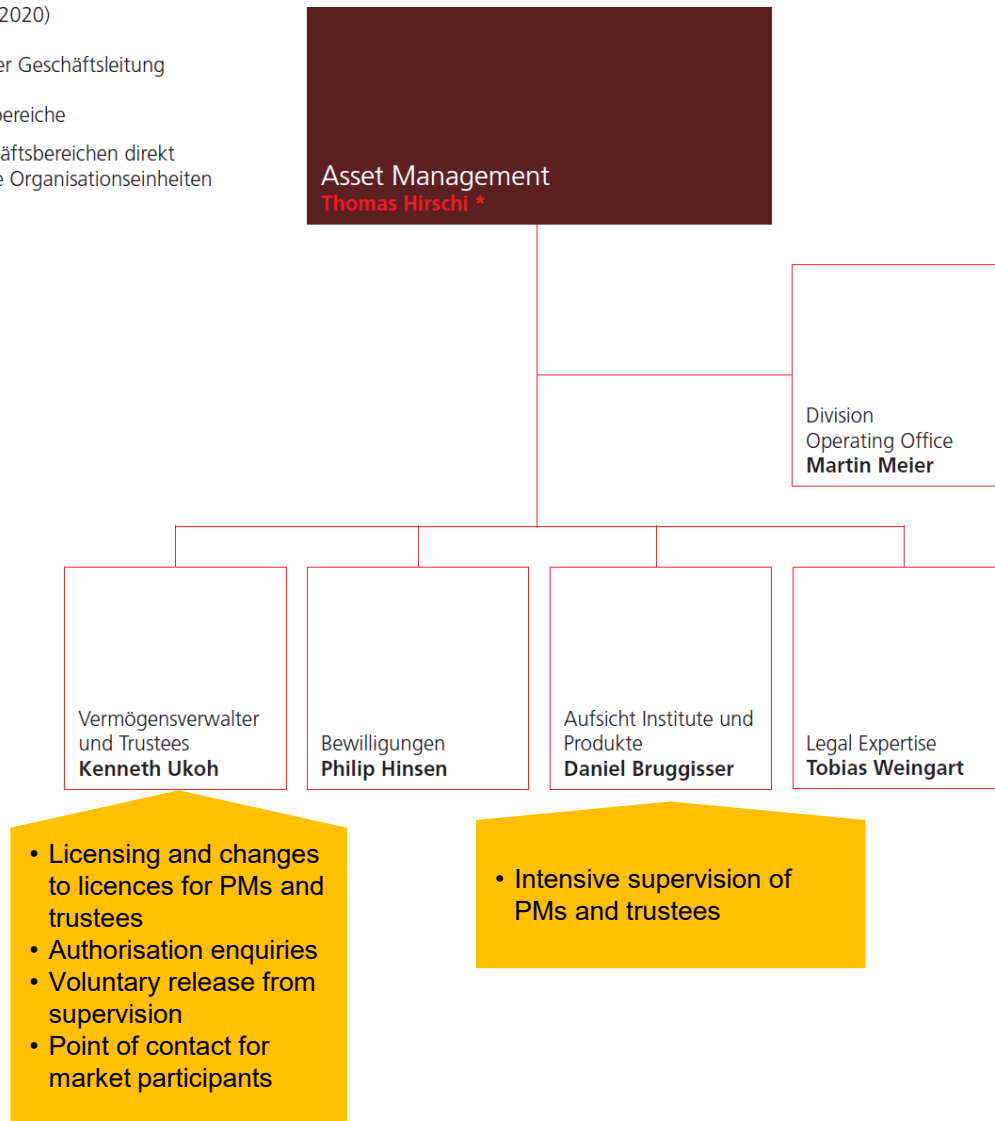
2020)

er Geschäftsleitung

bereiche

äftsbereichen direkt
e Organisationseinheiten

Asset Management
Thomas Hirschi *

Division
Operating Office
Martin Meier

Vermögensverwalter und Trustees
Kenneth Ukoh

Bewilligungen
Philip Hinsen

Aufsicht Institute und Produkte
Daniel Bruggisser

Legal Expertise
Tobias Weingart

• Licensing and changes to licences for PMs and trustees
• Authorisation enquiries
• Voluntary release from supervision
• Point of contact for market participants

• Intensive supervision of PMs and trustees